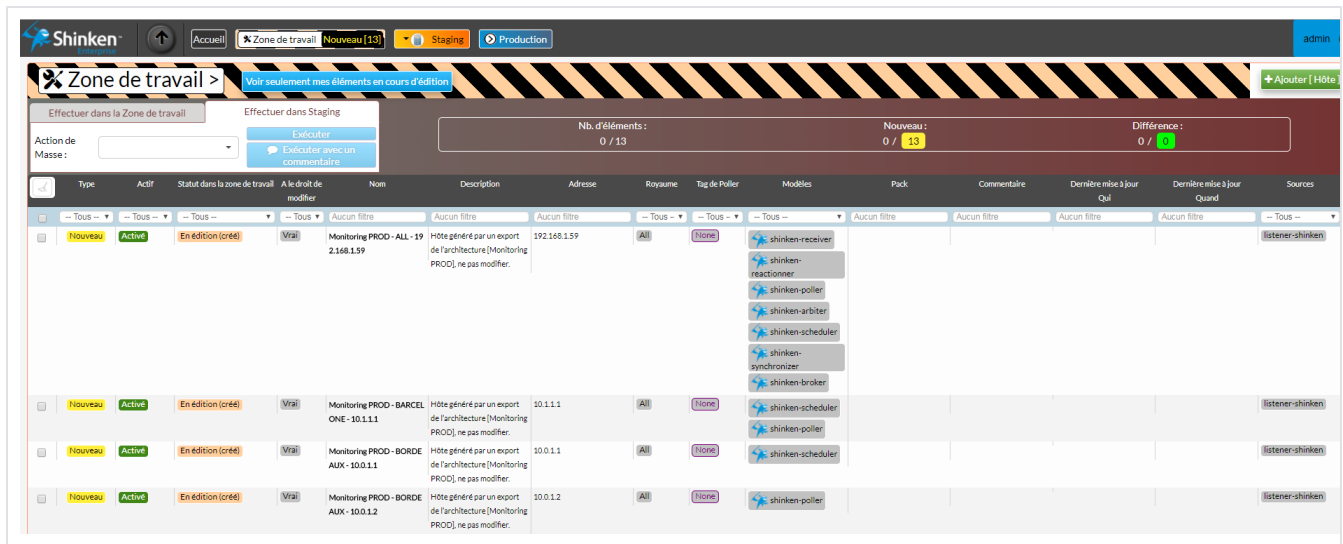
Shinken Enterprise

Accueil | Zone de travail Nouveau [13] | Staging | Production | admin

Zone de travail >
Voir seulement mes éléments en cours d'édition
+ Ajouter [ Hôte ]

Effectuer dans la Zone de travail | Effectuer dans Staging

Action de Masse :
Exécuter
Exécuter avec un commentaire

Nb. d'éléments : 0 / 13
Nouveau : 0 / 13
Différence : 0 / 0

| | Type | Actif | Statut dans la zone de travail | A le droit de modifier | Nom | Description | Adresse | Royaume | Tag de Poller | Modèles | Pack | Commentaire | Dernière mise à jour Qui | Dernière mise à jour Quand | Sources |
|---|---|---|---|---|---|---|---|---|---|---|---|---|---|---|---|
| | -- Tous -- | -- Tous -- | -- Tous -- | -- Tous | Aucun filtre | Aucun filtre | Aucun filtre | -- Tous -- | -- Tous -- | -- Tous -- | Aucun filtre | Aucun filtre | Aucun filtre | Aucun filtre | -- Tous -- |
| | Nouveau | Activé | En édition (créé) | Vrai | Monitoring PROD - ALL - 192.168.1.59 | Hôte généré par un export de l'architecture [Monitoring PROD], ne pas modifier. | 192.168.1.59 | All | None | shinken-receiver shinken-reactionner shinken-poller shinken-arbiter shinken-scheduler shinken-synchronizer shinken-broker | | | | | listener-shinken |
| | Nouveau | Activé | En édition (créé) | Vrai | Monitoring PROD - BARCELONE - 10.1.1.1 | Hôte généré par un export de l'architecture [Monitoring PROD], ne pas modifier. | 10.1.1.1 | All | None | shinken-scheduler shinken-poller | | | | | listener-shinken |
| | Nouveau | Activé | En édition (créé) | Vrai | Monitoring PROD - BORDEAUX - 10.0.1.1 | Hôte généré par un export de l'architecture [Monitoring PROD], ne pas modifier. | 10.0.1.1 | All | None | shinken-scheduler | | | | | listener-shinken |
| | Nouveau | Activé | En édition (créé) | Vrai | Monitoring PROD - BORDEAUX - 10.0.1.2 | Hôte généré par un export de l'architecture [Monitoring PROD], ne pas modifier. | 10.0.1.2 | All | None | shinken-poller | | | | | listener-shinken |